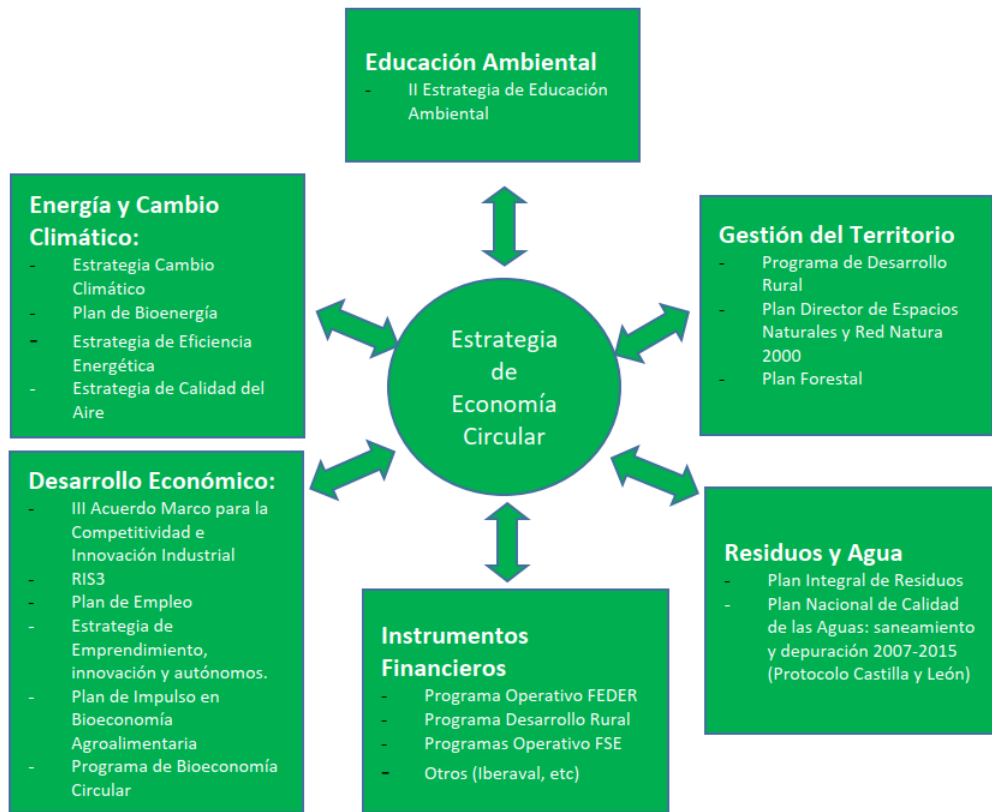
Educación Ambiental
- II Estrategia de Educación Ambiental

Energía y Cambio Climático:
- Estrategia Cambio Climático
- Plan de Bioenergía
- Estrategia de Eficiencia Energética
- Estrategia de Calidad del Aire

Gestión del Territorio
- Programa de Desarrollo Rural
- Plan Director de Espacios Naturales y Red Natura 2000
- Plan Forestal

Estrategia de Economía Circular

Desarrollo Económico:
- III Acuerdo Marco para la Competitividad e Innovación Industrial
- RIS3
- Plan de Empleo
- Estrategia de Emprendimiento, innovación y autónomos.
- Plan de Impulso en Bioeconomía Agroalimentaria
- Programa de Bioeconomía Circular

Residuos y Agua
- Plan Integral de Residuos
- Plan Nacional de Calidad de las Aguas: saneamiento y depuración 2007-2015 (Protocolo Castilla y León)

Instrumentos Financieros
- Programa Operativo FEDER
- Programa Desarrollo Rural
- Programas Operativo FSE
- Otros (Iberaval, etc)